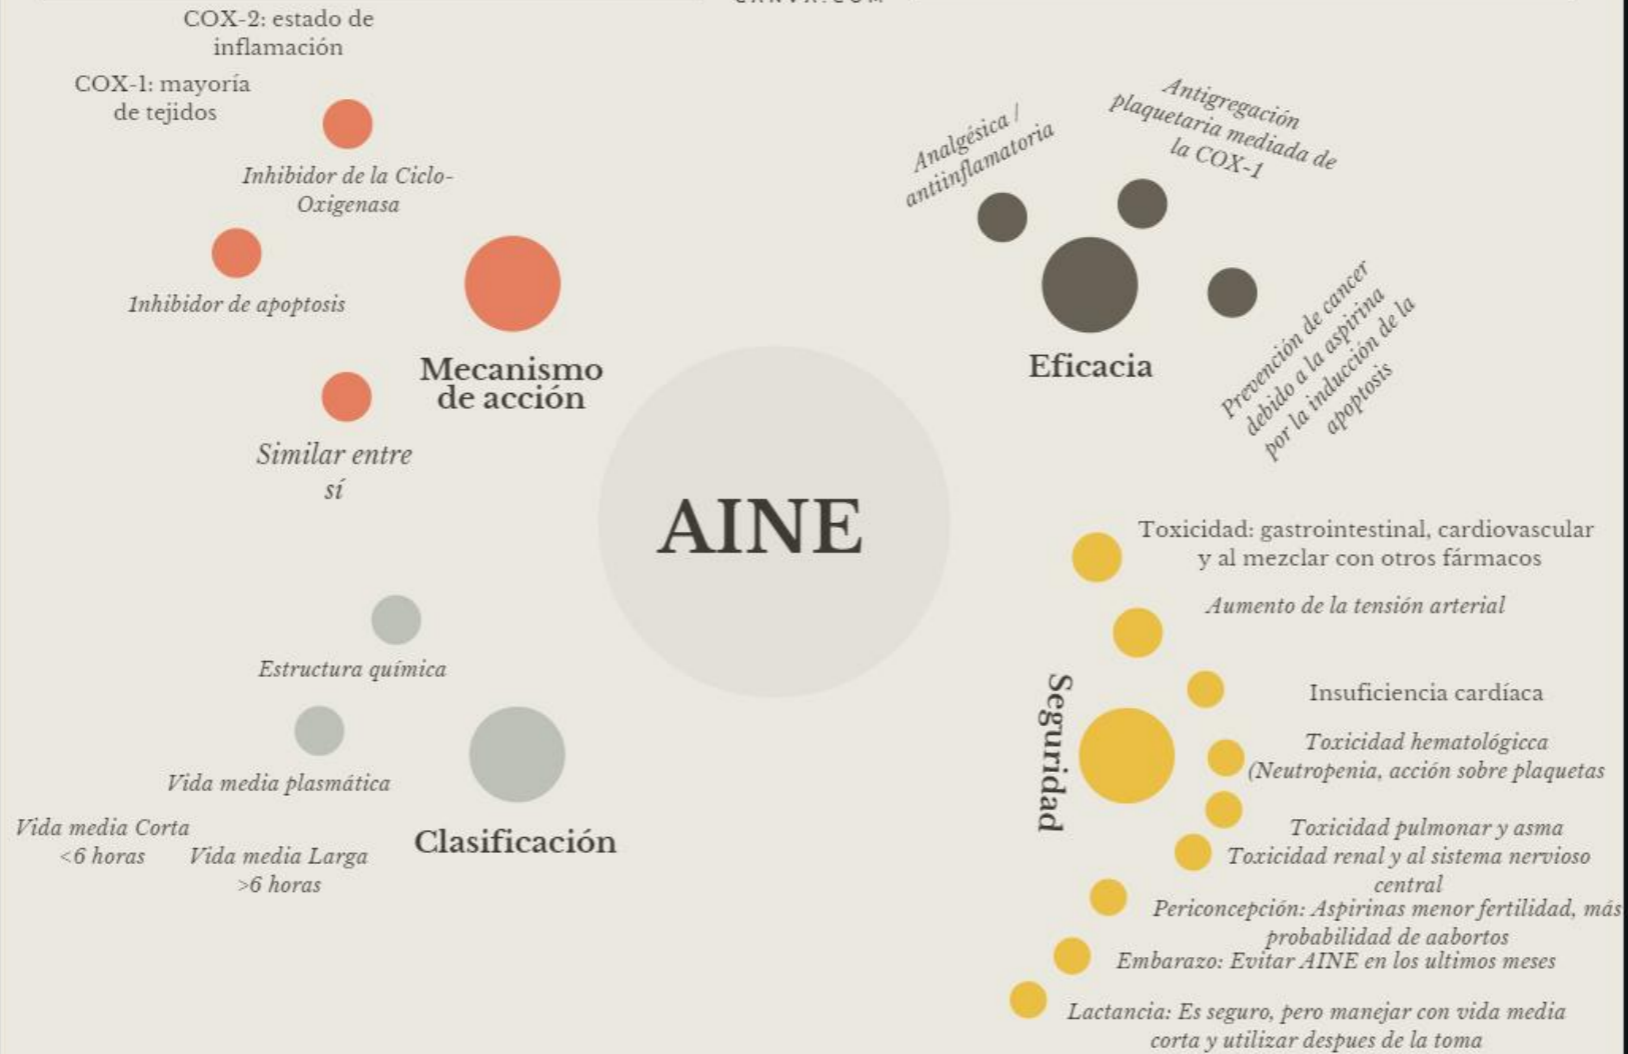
COX-2: estado de inflamación

COX-1: mayoría de tejidos

Inhibidor de la Ciclo-Oxigenasa

1nhibidor de apoptosis

Mecanismo de acción

Similar entre sí

Analgésica / antiinflamatoria

Antigregación plaquetaria mediada de la COX-1

Eficacia

Prevención de cancer debido a la aspirina por la inducción de la apoptosis

AINE

Toxicidad: gastrointestinal, cardiovascular y al mezclar con otros fármacos

Aumento de la tensión arterial

Seguridad

Insuficiencia cardíaca

Toxicidad hematológicca (Neutropenia, acción sobre plaquetas

Toxicidad pulmonar y asma

Toxicidad renal y al sistema nervioso central

Periconcepción: Aspirinas menor fertilidad, más probabilidad de aabortos

Embarazo: Evitar AINE en los ultimos meses

Lactancia: Es seguro, pero manejar con vida media corta y utilizar despues de la toma

Estructura química

Vida media plasmática

Clasificación

Vida media Corta <6 horas

Vida media Larga >6 horas